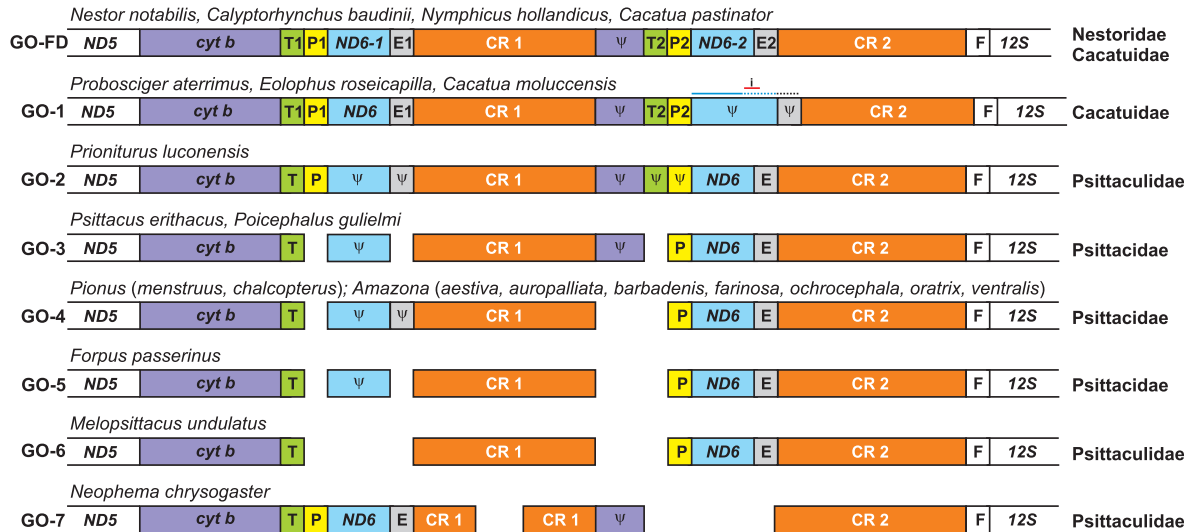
Nestor notabilis, Calyptorhynchus baudinii, Nymphicus hollandicus, Cacatua pastinator

GO-FD ND5 cyt b T1 P1 ND6-1 E1 CR 1 Ψ T2 P2 ND6-2 E2 CR 2 F 12S Nestoridae Cacatuidae

Probosciger aterrimus, Eolophus roseicapilla, Cacatua moluccensis

i

GO-1 ND5 cyt b T1 P1 ND6 E1 CR 1 Ψ T2 P2 Ψ Ψ CR 2 F 12S Cacatuidae

Prioniturus luconensis

GO-2 ND5 cyt b T P Ψ Ψ CR 1 Ψ Ψ Ψ ND6 E CR 2 F 12S Psittaculidae

Psittacus erithacus, Poicephalus gulielmi

GO-3 ND5 cyt b T Ψ CR 1 Ψ P ND6 E CR 2 F 12S Psittacidae

Pionus (menstruus, chalcopterus); Amazona (aestiva, auropalliata, barbadensis, farinosa, ochrocephala, oratrix, ventralis)

GO-4 ND5 cyt b T Ψ Ψ CR 1 P ND6 E CR 2 F 12S Psittacidae

Forpus passerinus

GO-5 ND5 cyt b T Ψ CR 1 P ND6 E CR 2 F 12S Psittacidae

Melopsittacus undulatus

GO-6 ND5 cyt b T CR 1 P ND6 E CR 2 F 12S Psittaculidae

Neophema chrysogaster

GO-7 ND5 cyt b T P ND6 E CR 1 CR 1 Ψ CR 2 F 12S Psittaculidae